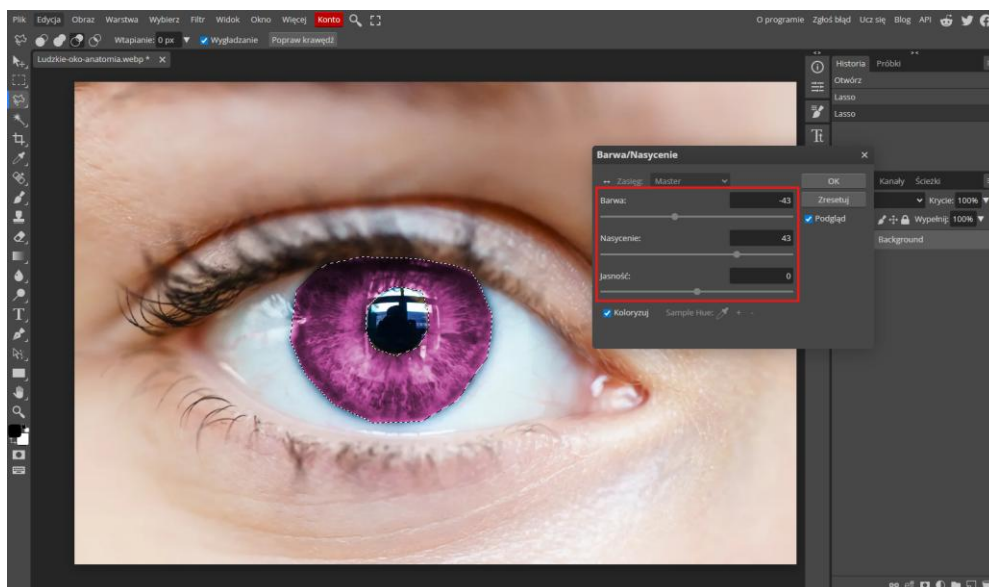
Plik Edycja Obraz Warstwa Wybierz Filtr Widok Okno Więcej Konto

O programie Zgłoś błąd Ucz się Blog API

Wtapianie: 0 px Wygładzanie Popraw krawędź

Ludzkie-oko-anatomia.webp * ×

Historia Próbki
Otwórz
Lasso
Lasso

Barwa/Nasycenie ×

Zasięg: Master

OK
Zresetuj
Podgląd

Barwa: -43

Nasycenie: 43

Jasność: 0

Koloryzuj Sample Hue:

Kanały Ścieżki
Krycie: 100%
Wypełnij: 100%
Background